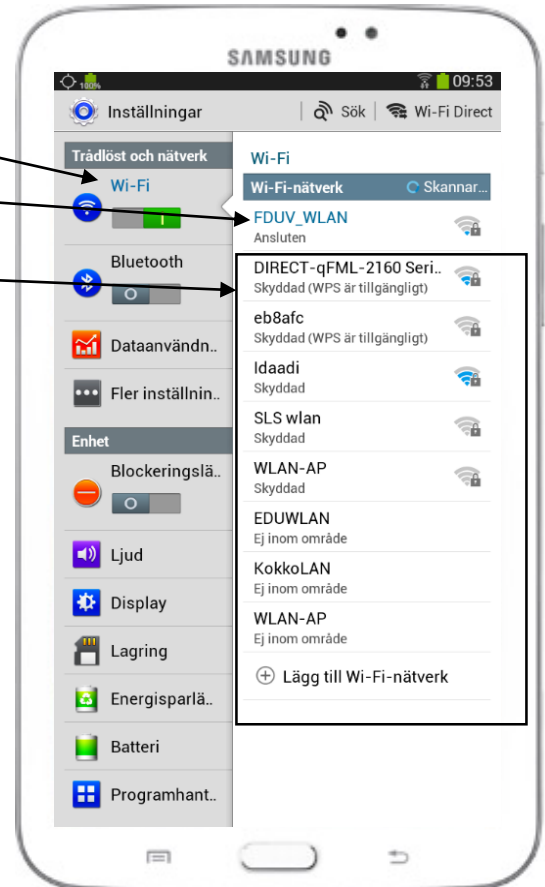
SAMSUNG

100% 09:53

Inställningar | Sök | Wi-Fi Direct

Trådlöst och nätverk
Wi-Fi
I
Bluetooth
O
Dataanvändn..
Fler inställnin..
Enhet
Blockeringslä..
O
Ljud
Display
Lagring
Energisparlä..
Batteri
Programhant..

Wi-Fi
Wi-Fi-nätverk
Skannar...
FDUV_WLAN
Ansluten
DIRECT-qFML-2160 Seri..
Skyddad (WPS är tillgängligt)
eb8afc
Skyddad (WPS är tillgängligt)
Idaadi
Skyddad
SLS wlan
Skyddad
WLAN-AP
Skyddad
EDUWLAN
Ej inom område
KokkoLAN
Ej inom område
WLAN-AP
Ej inom område
Lägg till Wi-Fi-nätverk